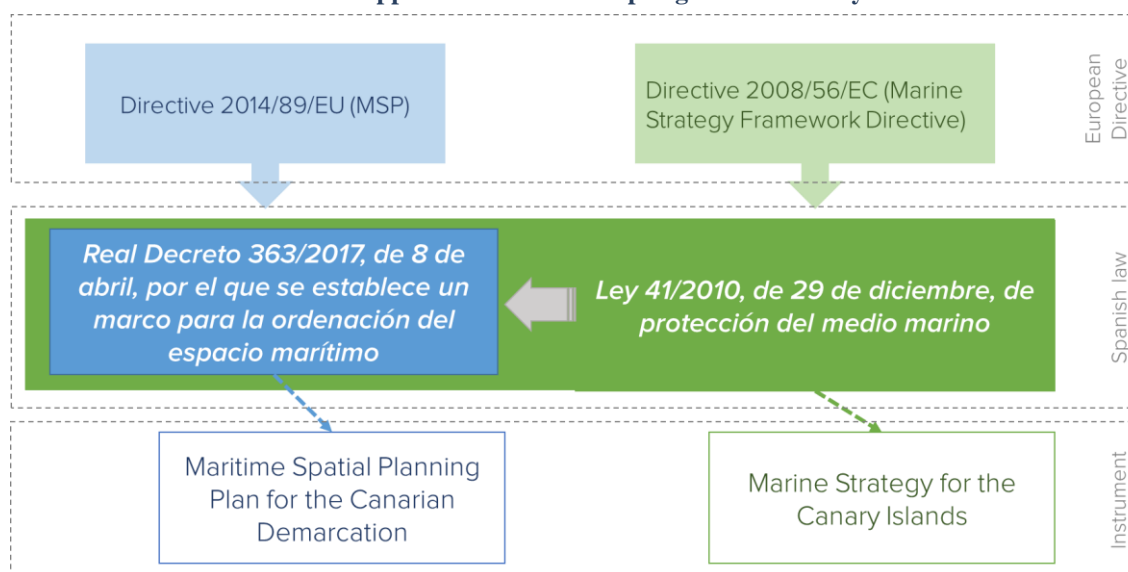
Directive 2014/89/EU (MSP)

Directive 2008/56/EC (Marine Strategy Framework Directive)

European Directive

Real Decreto 363/2017, de 8 de abril, por el que se establece un marco para la ordenación del espacio marítimo

Ley 41/2010, de 29 de diciembre, de protección del medio marino

Spanish law

Maritime Spatial Planning Plan for the Canarian Demarcation

Marine Strategy for the Canary Islands

Instrument